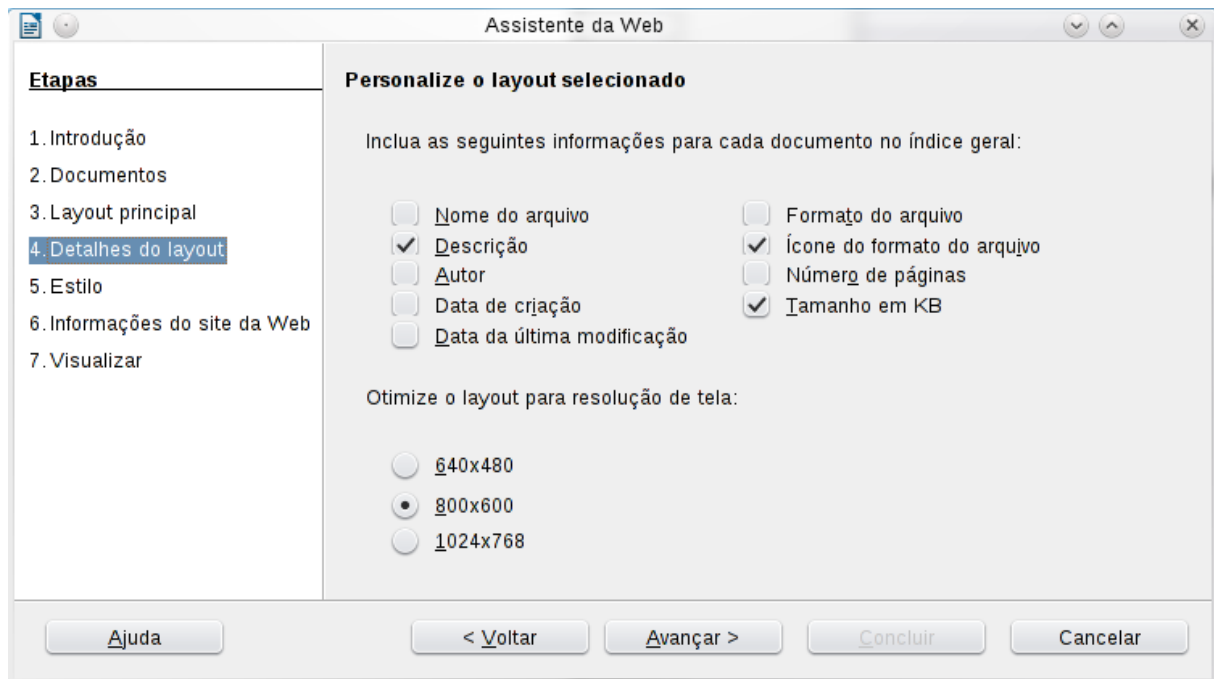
Assistente da Web

Etapas

1. Introdução
2. Documentos
3. Layout principal
4. Detalhes do layout
5. Estilo
6. Informações do site da Web
7. Visualizar

Personalize o layout selecionado

Inclua as seguintes informações para cada documento no índice geral:

Nome do arquivo
Descrição
Autor
Data de criação
Data da última modificação
Formato do arquivo
Ícone do formato do arquivo
Número de páginas
Tamanho em KB

Otimize o layout para resolução de tela:

640x480
800x600
1024x768

Ajuda
< Voltar
Avançar >
Concluir
Cancelar